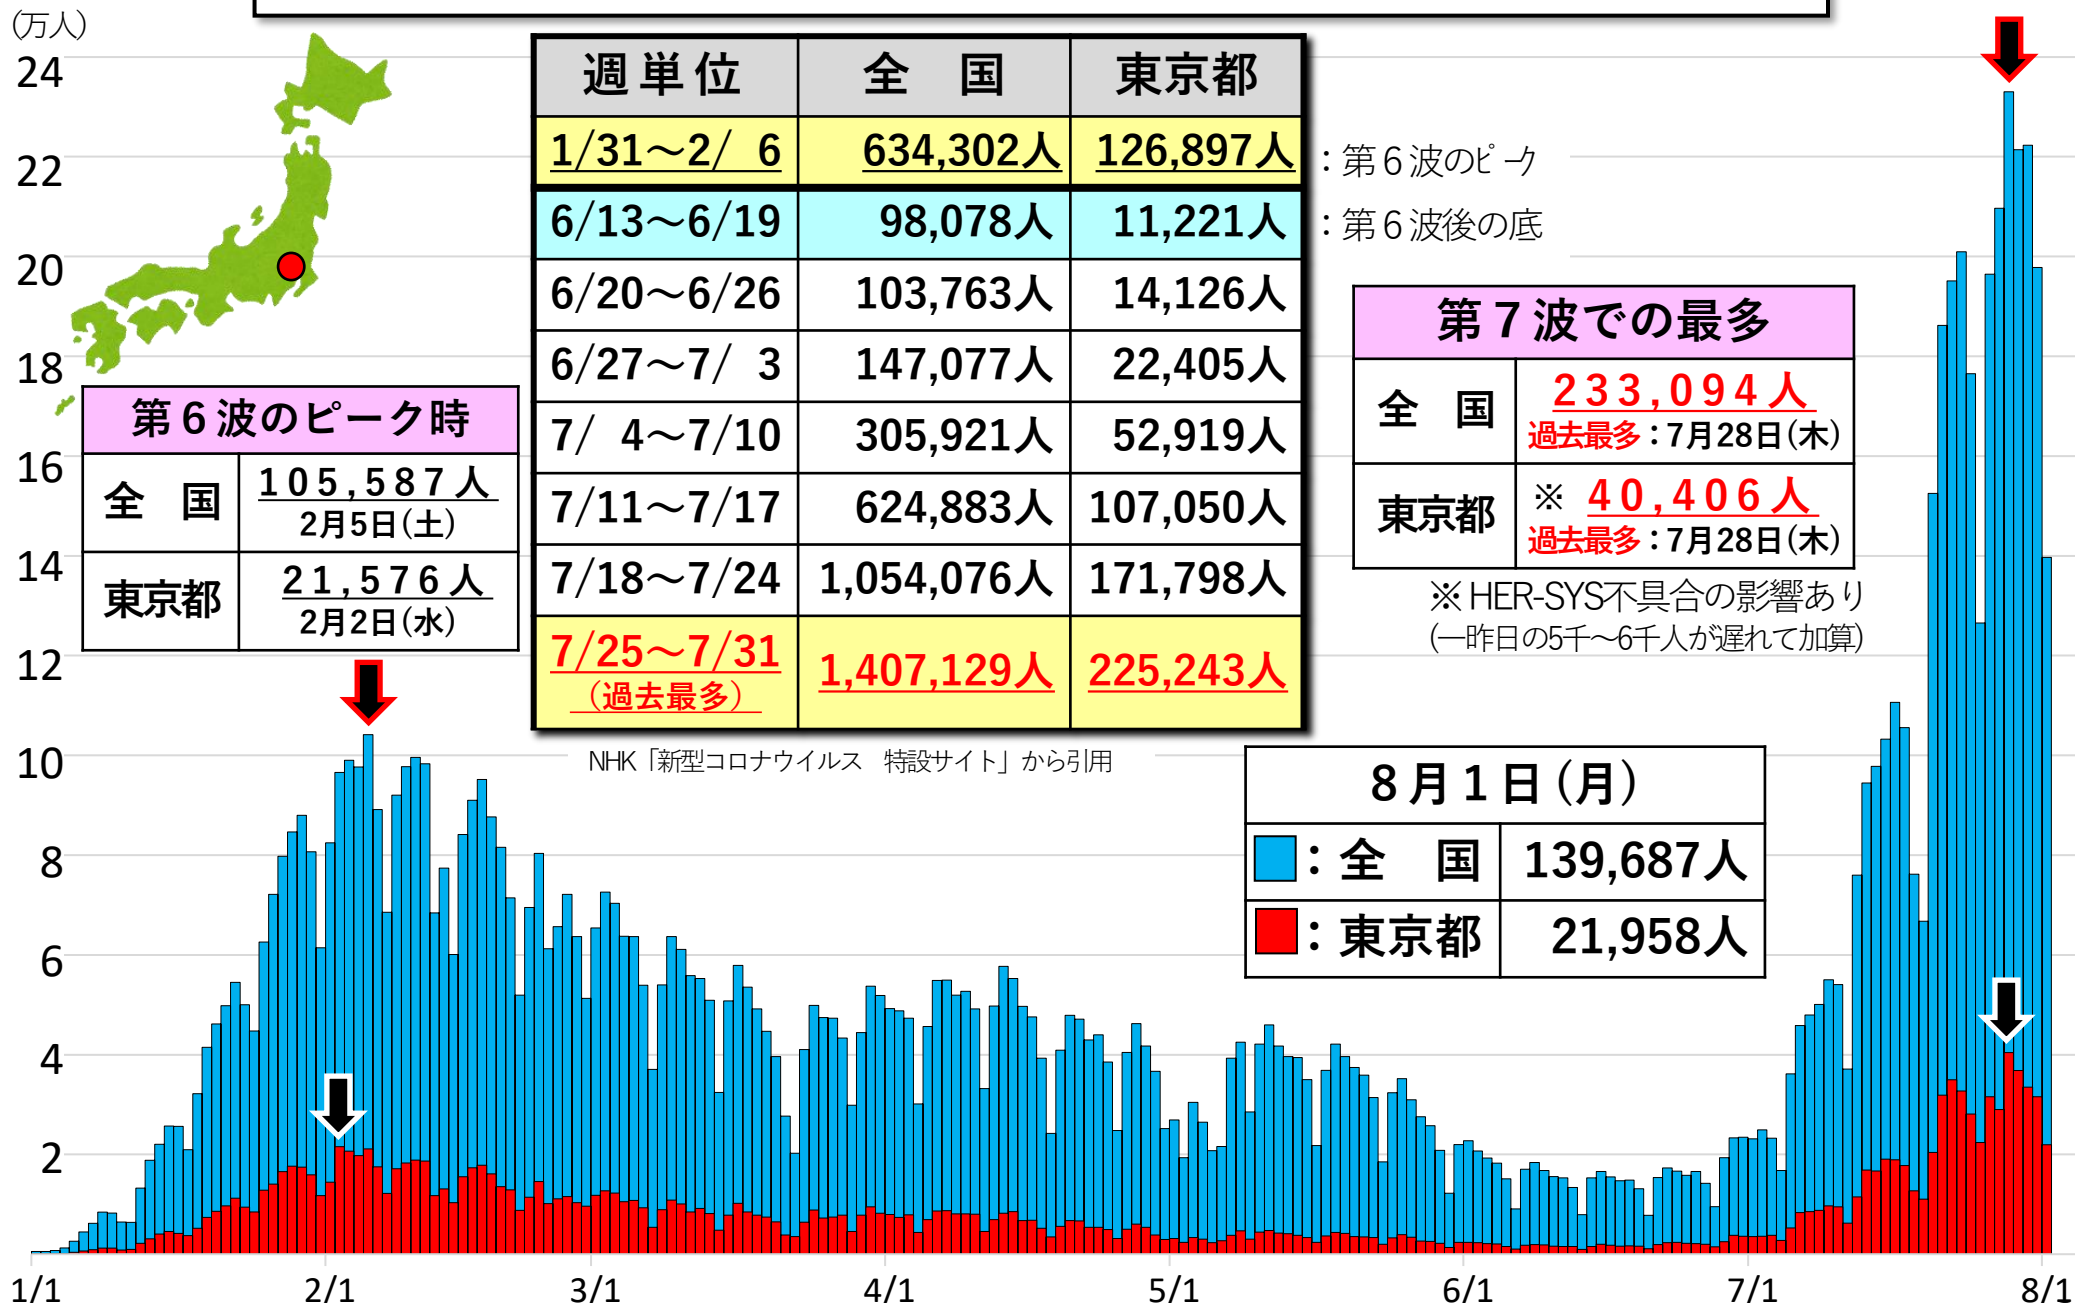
(万人)
24
22
20
18
16
14
12
10
8
6
4
2

| 週単位 | 全　国 | 東京都 |
|---|---|---|
| 1/31～2/ 6 | 634,302人 | 126,897人 |
| 6/13～6/19 | 98,078人 | 11,221人 |
| 6/20～6/26 | 103,763人 | 14,126人 |
| 6/27～7/ 3 | 147,077人 | 22,405人 |
| 7/ 4～7/10 | 305,921人 | 52,919人 |
| 7/11～7/17 | 624,883人 | 107,050人 |
| 7/18～7/24 | 1,054,076人 | 171,798人 |
| 7/25～7/31（過去最多） | 1,407,129人 | 225,243人 |

：第６波のピーク
：第６波後の底

第６波のピーク時

| 全　国 | 105,587人 2月5日(土) |
|---|---|
| 東京都 | 21,576人 2月2日(水) |

第７波での最多

| 全　国 | 233,094人 過去最多：7月28日(木) |
|---|---|
| 東京都 | ※ 40,406人 過去最多：7月28日(木) |

※HER-SYS不具合の影響あり
(一昨日の5千～6千人が遅れて加算)

NHK「新型コロナウイルス　特設サイト」から引用

| 8月1日(月) | |
|---|---|
| ：全　国 | 139,687人 |
| ：東京都 | 21,958人 |

1/1
2/1
3/1
4/1
5/1
6/1
7/1
8/1